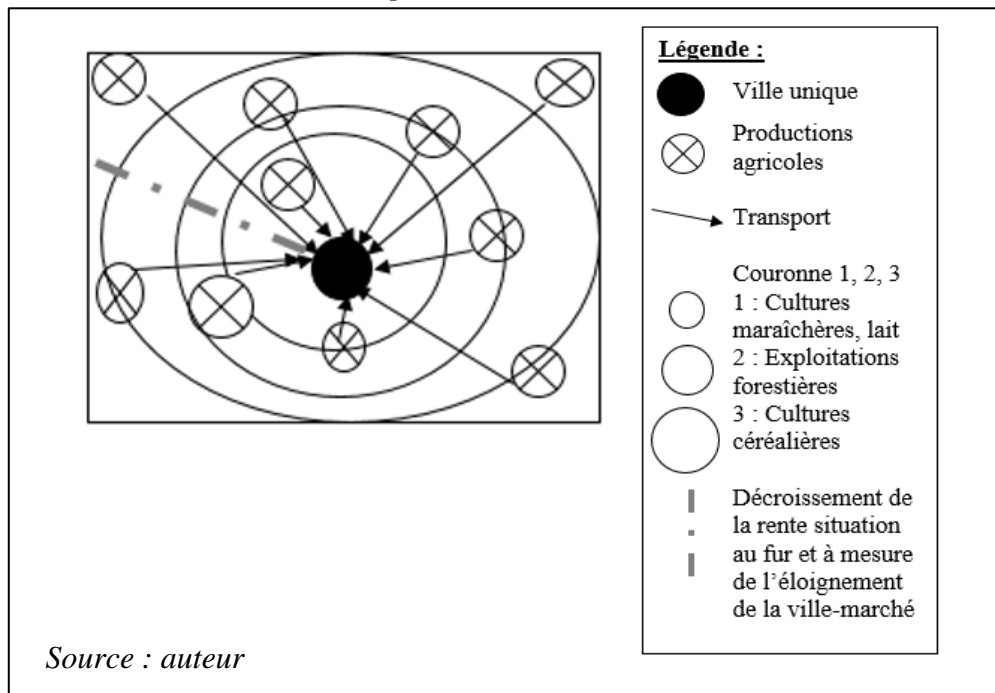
Légende :

Ville unique

Productions agricoles

Transport

Couronne 1, 2, 3
1 : Cultures maraîchères, lait
2 : Exploitations forestières
3 : Cultures céréalières

Décroissement de la rente situation au fur et à mesure de l'éloignement de la ville-marché

Source : auteur